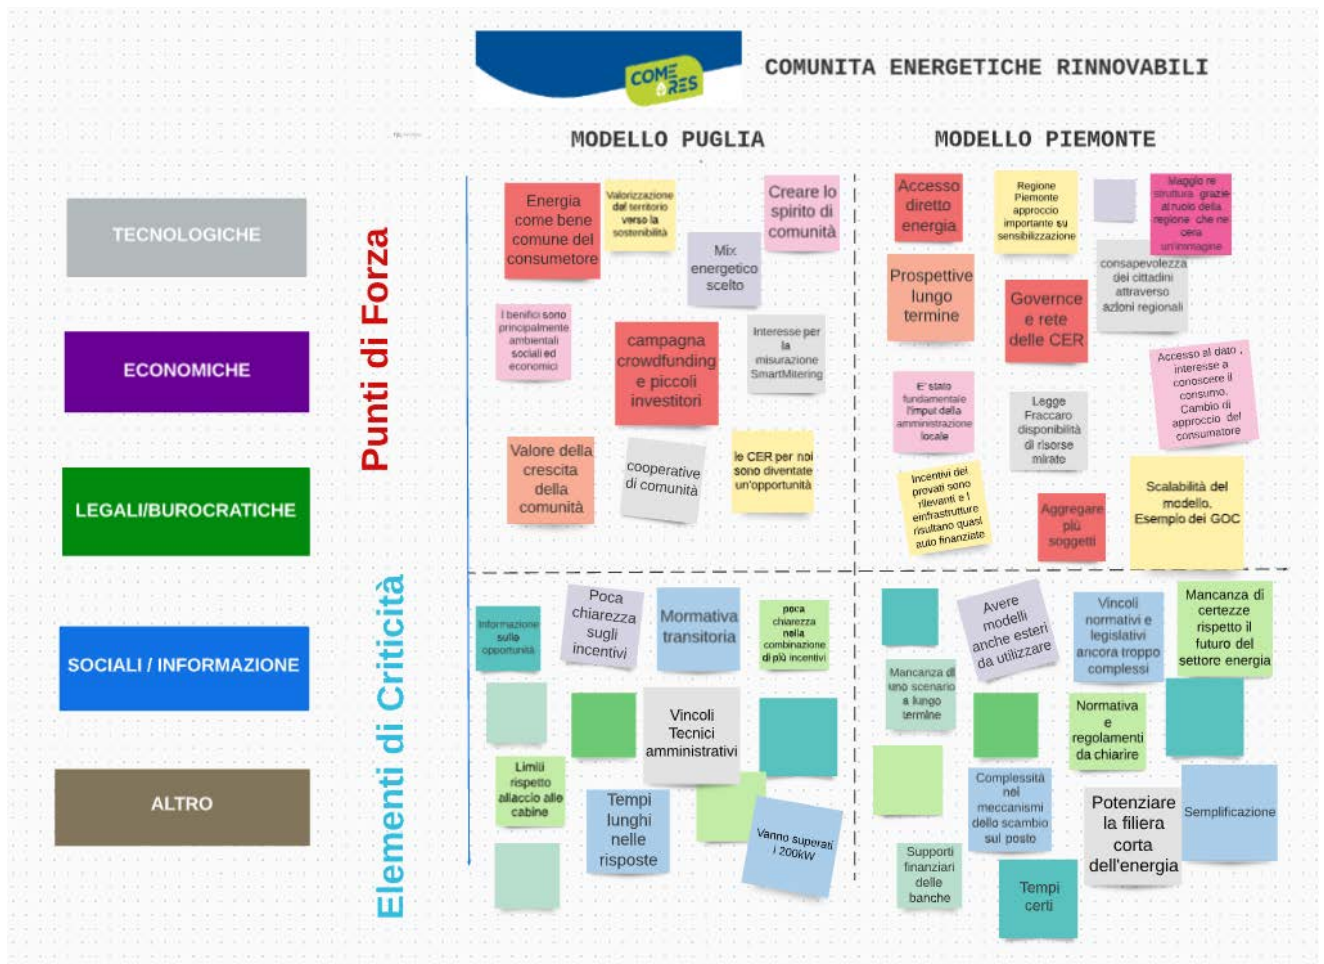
COMUNITA ENERGETICHE RINNOVABILI

MODELLO PUGLIA

MODELLO PIEMONTE

TECNOLOGICHE

ECONOMICHE

LEGALI/BUROCRATICHE

SOCIALI / INFORMAZIONE

ALTRO

Punti di Forza

Elementi di Criticità

Energia come bene comune del consumetore

Valorizzazione del territorio verso la sostenibilità

Mix energetico scelto

Creare lo spirito di comunità

I benifici sono principalmente ambientali sociali ed economici

campagna crowdfunding e piccoli investitori

Interesse per la misurazione SmartMitering

Valore della crescita della comunità

cooperative di comunità

le CER per noi sono diventate un'opportunità

Accesso diretto energia

Regione Piemonte approccio importante su sensibilizzazione

Maggiore struttura grazie al ruolo della regione che ne cera un'immagine

consapevolezza dei cittadini attraverso azioni regionali

Prospettive lungo termine

Governce e rete delle CER

Accesso al dato, interesse a conoscere il consumo. Cambio di approccio del consumatore

E' stato fundamentale l'imput della amministrazione locale

Legge Fraccaro disponibilità di risorse mirato

Incentivi dei provati sono rilevanti e l' emfrastrutture risultano quasi auto finanziate

Aggregare più soggetti

Scalabilità del modello. Esempio dei GOC

Informazione sulle opportunità

Poca chiarezza sugli incentivi

Mormativa transitoria

poca chiarezza nella combinazione di più incentivi

Vincoli Tecnici amministrativi

Limiti rispetto allaccio alle cabine

Tempi lunghi nelle risposte

Vanno superati i 200kW

Avere modelli anche esteri da utilizzare

Vincoli normativi e legislativi ancora troppo complessi

Mancanza di certezze rispetto il futuro del settore energia

Mancanza di uno scenario a lungo termine

Normativa e regolamenti da chiarire

Complessità nel meccanismi dello scambio sul posto

Potenziare la filiera corta dell'energia

Semplificazione

Supporti finanziari delle banche

Tempi certi